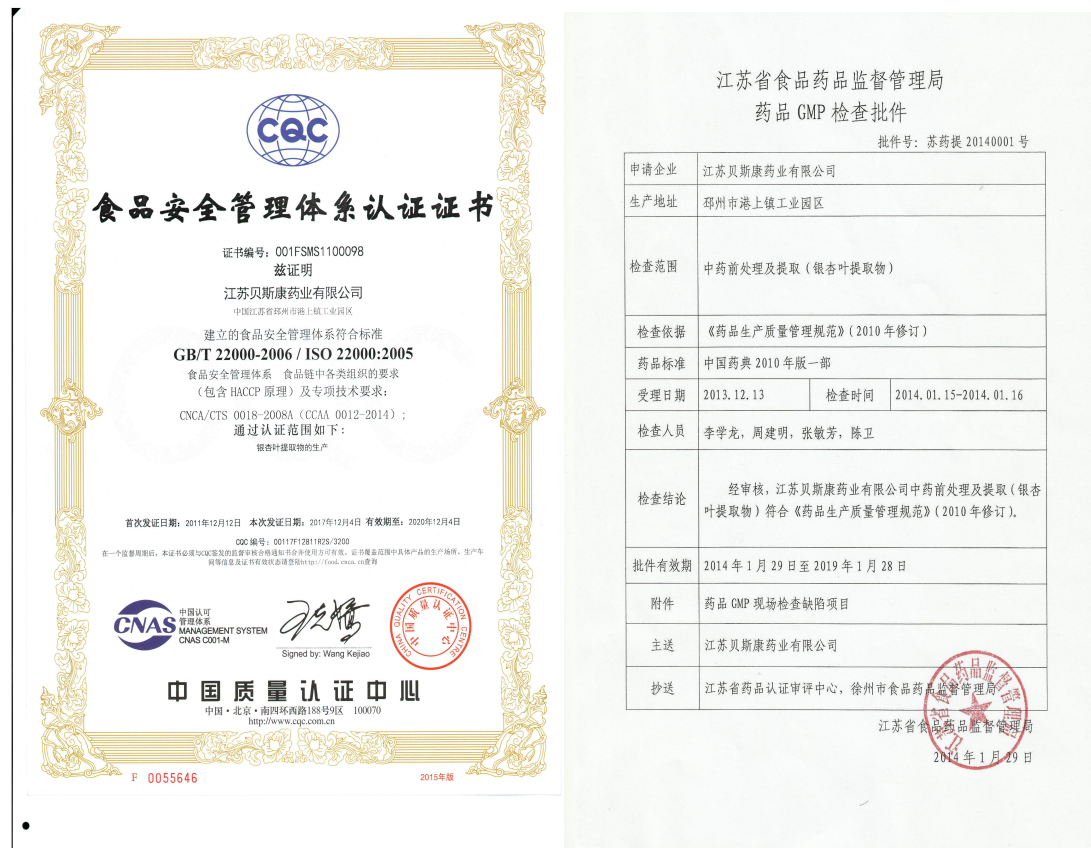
CQC

食品安全管理体系认证证书

证书编号：001FSMS1100098
兹证明
江苏贝斯康药业有限公司
中国江苏省邳州市港上镇工业园区

建立的食品安全管理体系符合标准
GB/T 22000-2006 / ISO 22000:2005
食品安全管理体系 食品链中各类组织的要求
（包含 HACCP 原理）及专项技术要求：
CNCA/CTS 0018-2008A（CCAA 0012-2014）；
通过认证范围如下：
银杏叶提取物的生产

首次发证日期：2011年12月12日 本次发证日期：2017年12月4日 有效期至：2020年12月4日

CQC 编号：00117F12811R2S/3200
在一个监督周期后，本证书必须与CQC颁发的监督审核合格通知书合并使用方可有效。证书覆盖范围中具体产品的生产场所，生产车间等信息及证书有效状态请登陆http://food.cnca.cn查询

CNAS 中国认可 管理体系 MANAGEMENT SYSTEM CNAS C001-M

Signed by: Wang Kejiao

CHINA QUALITY CERTIFICATION CENTRE 中国质量认证中心

中国质量认证中心
中国·北京·南四环西路188号9区 100070
http://www.cqc.com.cn

F 0055646
2015年版

江苏省食品药品监督管理局
药品 GMP 检查批件
批件号：苏药提 20140001 号

| 申请企业 | 江苏贝斯康药业有限公司 | | |
|---|---|---|---|
| 生产地址 | 邳州市港上镇工业园区 | | |
| 检查范围 | 中药前处理及提取（银杏叶提取物） | | |
| 检查依据 | 《药品生产质量管理规范》（2010 年修订） | | |
| 药品标准 | 中国药典 2010 年版一部 | | |
| 受理日期 | 2013.12.13 | 检查时间 | 2014.01.15-2014.01.16 |
| 检查人员 | 李学龙，周建明，张敏芳，陈卫 | | |
| 检查结论 | 经审核，江苏贝斯康药业有限公司中药前处理及提取（银杏叶提取物）符合《药品生产质量管理规范》（2010 年修订）。 | | |
| 批件有效期 | 2014 年 1 月 29 日至 2019 年 1 月 28 日 | | |
| 附件 | 药品 GMP 现场检查缺陷项目 | | |
| 主送 | 江苏贝斯康药业有限公司 | | |
| 抄送 | 江苏省药品认证审评中心，徐州市食品药品监督管理局 | | |

江苏省食品药品监督管理局
2014 年 1 月 29 日